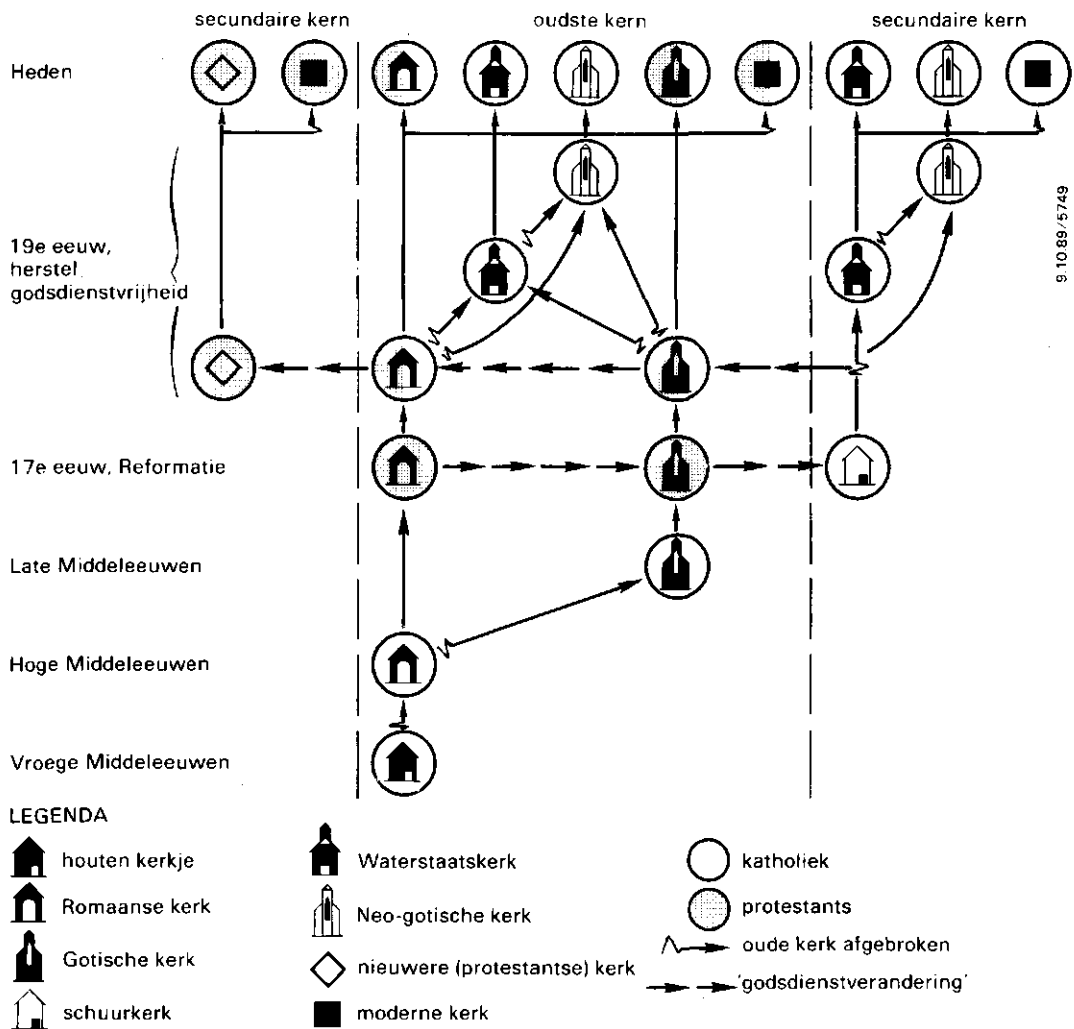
secundaire kern
oudste kern
secundaire kern

Heden

19e eeuw, herstel godsdienstvrijheid

17e eeuw, Reformatie

Late Middeleeuwen

Hoge Middeleeuwen

Vroege Middeleeuwen

9.10.89/5749

LEGENDA

houten kerkje
Romaanse kerk
Gotische kerk
schuurkerk
Waterstaatskerk
Neo-gotische kerk
nieuwere (protestantse) kerk
moderne kerk
katholiek
protestants
oude kerk afgebroken
'godsdienstverandering'